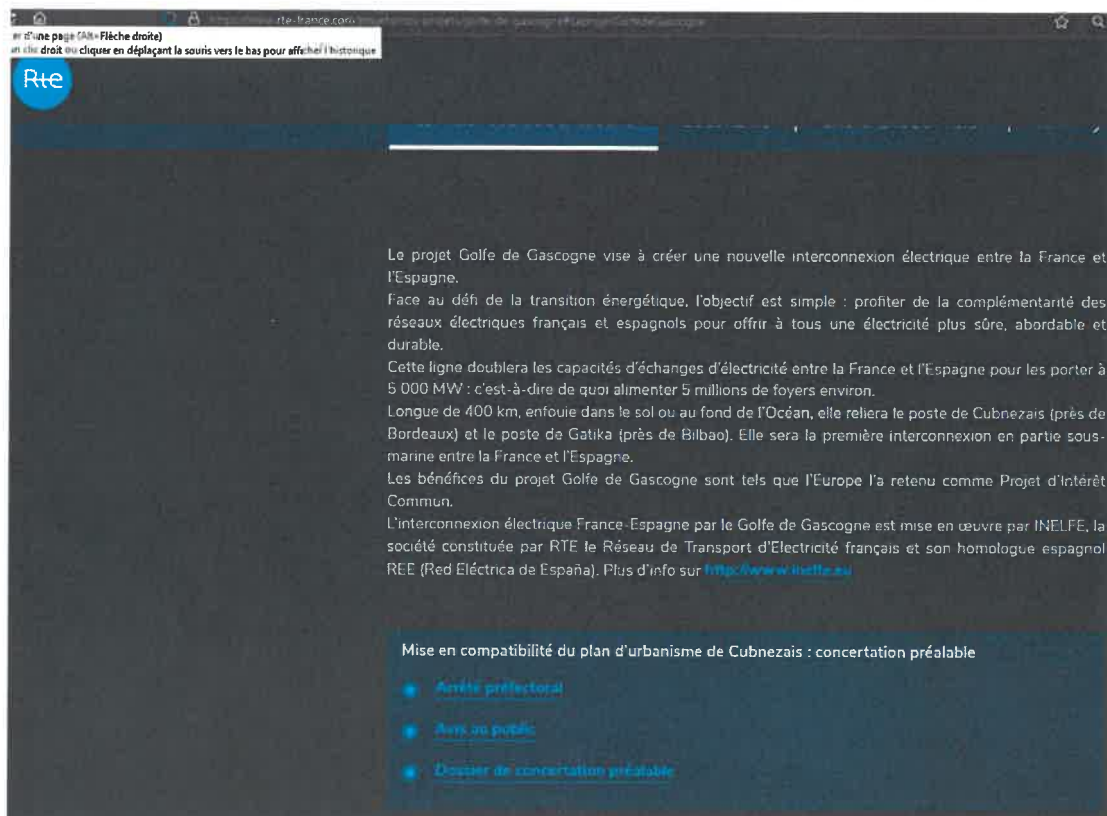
rte-france.com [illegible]

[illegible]r d'une page (Alt+Flèche droite)
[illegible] clic droit ou cliquer en déplaçant la souris vers le bas pour afficher l'historique

Rte

Le projet Golfe de Gascogne vise à créer une nouvelle interconnexion électrique entre la France et l'Espagne.
Face au défi de la transition énergétique, l'objectif est simple : profiter de la complémentarité des réseaux électriques français et espagnols pour offrir à tous une électricité plus sûre, abordable et durable.
Cette ligne doublera les capacités d'échanges d'électricité entre la France et l'Espagne pour les porter à 5 000 MW : c'est-à-dire de quoi alimenter 5 millions de foyers environ.
Longue de 400 km, enfouie dans le sol ou au fond de l'Océan, elle reliera le poste de Cubnezais (près de Bordeaux) et le poste de Gatika (près de Bilbao). Elle sera la première interconnexion en partie sous-marine entre la France et l'Espagne.
Les bénéfices du projet Golfe de Gascogne sont tels que l'Europe l'a retenu comme Projet d'Intérêt Commun.
L'interconnexion électrique France-Espagne par le Golfe de Gascogne est mise en œuvre par INELFE, la société constituée par RTE le Réseau de Transport d'Electricité français et son homologue espagnol REE (Red Eléctrica de España). Plus d'info sur http://www.inelfe.eu

Mise en compatibilité du plan d'urbanisme de Cubnezais : concertation préalable

Arrêté préfectoral

Avis au public

Dossier de concertation préalable